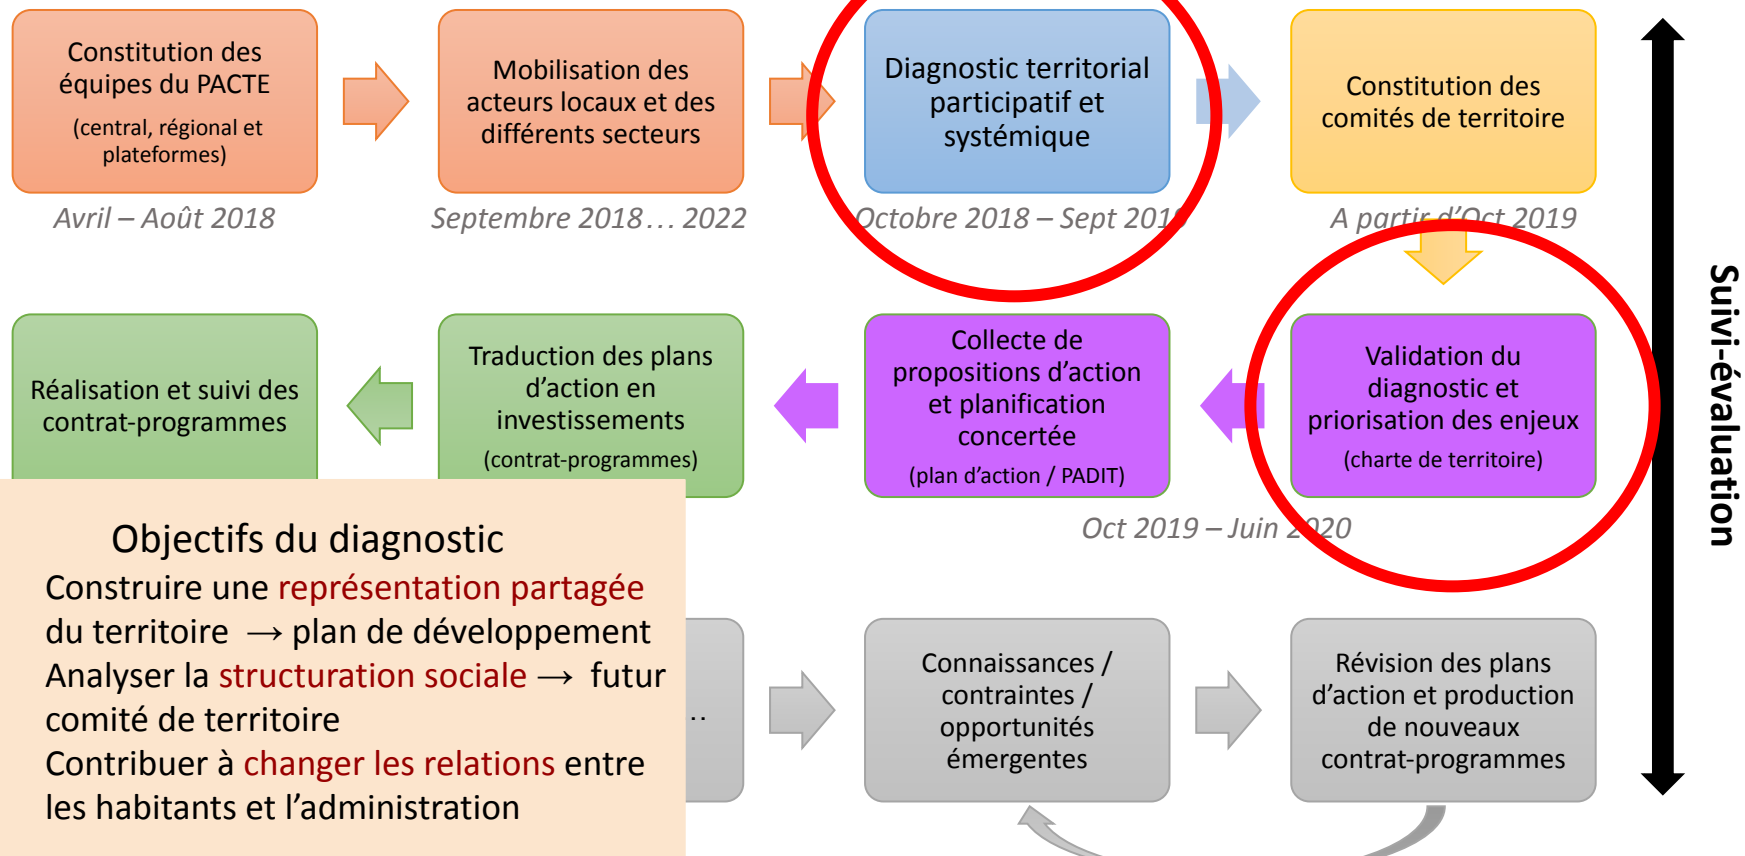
Constitution des équipes du PACTE
(central, régional et plateformes)

Avril – Août 2018

Mobilisation des acteurs locaux et des différents secteurs

Septembre 2018… 2022

Diagnostic territorial participatif et systémique

Octobre 2018 – Sept 2019

Constitution des comités de territoire

A partir d'Oct 2019

Validation du diagnostic et priorisation des enjeux
(charte de territoire)

Collecte de propositions d'action et planification concertée
(plan d'action / PADIT)

Oct 2019 – Juin 2020

Traduction des plans d'action en investissements
(contrat-programmes)

Réalisation et suivi des contrat-programmes

Suivi-évaluation

Objectifs du diagnostic
Construire une représentation partagée du territoire → plan de développement
Analyser la structuration sociale → futur comité de territoire
Contribuer à changer les relations entre les habitants et l'administration

..

Connaissances / contraintes / opportunités émergentes

Révision des plans d'action et production de nouveaux contrat-programmes